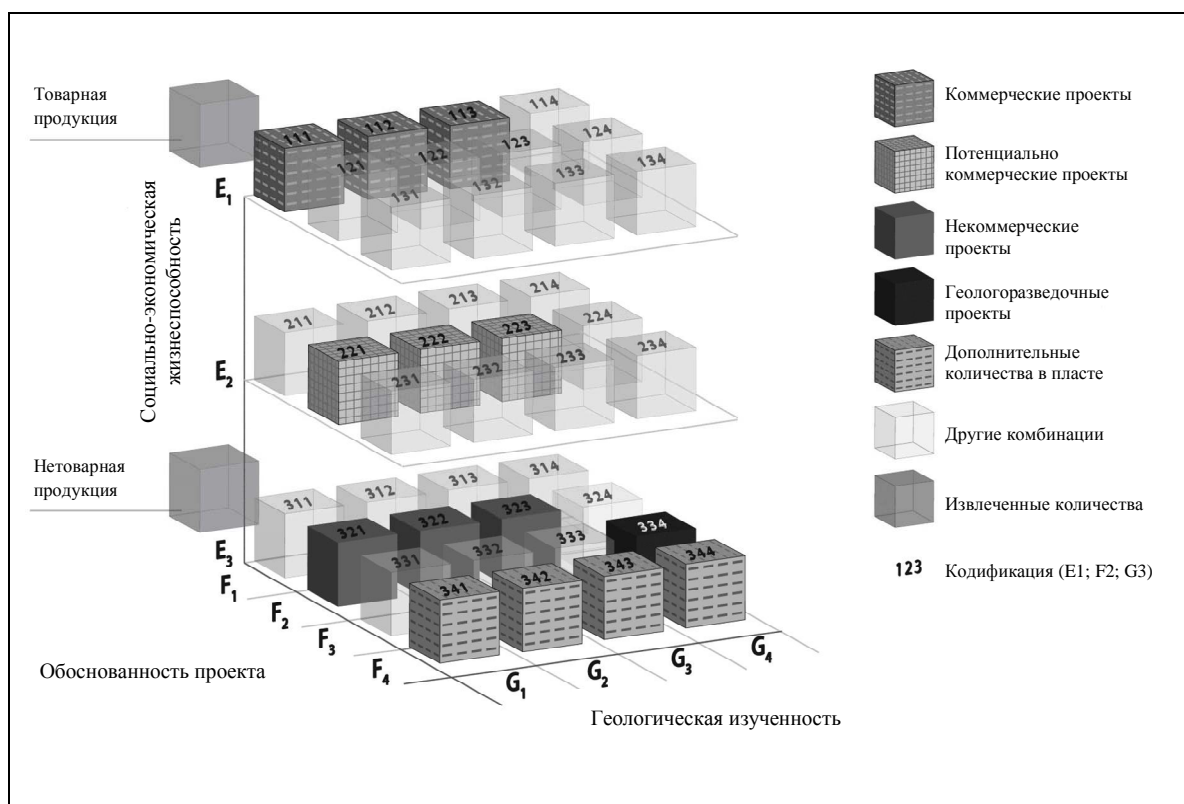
Товарная продукция

Социально-экономическая жизнеспособность

111 112 113 114
121 122 123 124
131 132 133 134

$E_1$

211 212 213 214
221 222 223 224
231 232 233 234

$E_2$

Нетоварная продукция

311 312 313 314
321 322 323 324
331 332 333 334
341 342 343 344

$E_3$

$F_1$
$F_2$
$F_3$
$F_4$

Обоснованность проекта

$G_1$ $G_2$ $G_3$ $G_4$

Геологическая изученность

Коммерческие проекты

Потенциально коммерческие проекты

Некоммерческие проекты

Геологоразведочные проекты

Дополнительные количества в пласте

Другие комбинации

Извлеченные количества

123 Кодификация (E1; F2; G3)